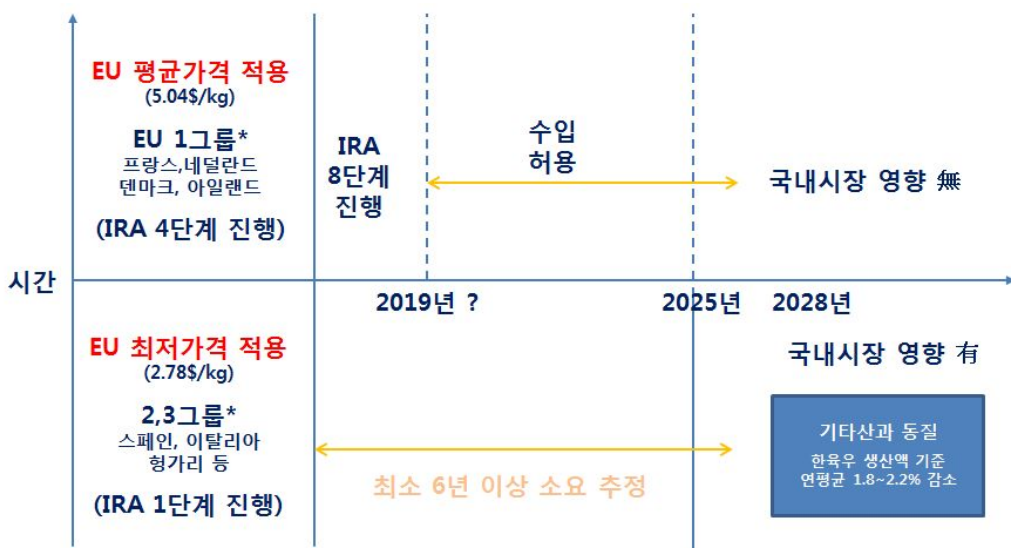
EU 평균가격 적용
(5.04$/kg)

EU 1그룹*
프랑스,네덜란드
덴마크, 아일랜드

(IRA 4단계 진행)

IRA
8단계
진행

수입
허용

국내시장 영향 無

시간

2019년 ?

2025년

2028년

EU 최저가격 적용
(2.78$/kg)

2,3그룹*
스페인, 이탈리아
헝가리 등

(IRA 1단계 진행)

국내시장 영향 有

기타산과 동질
한육우 생산액 기준
연평균 1.8~2.2% 감소

최소 6년 이상 소요 추정